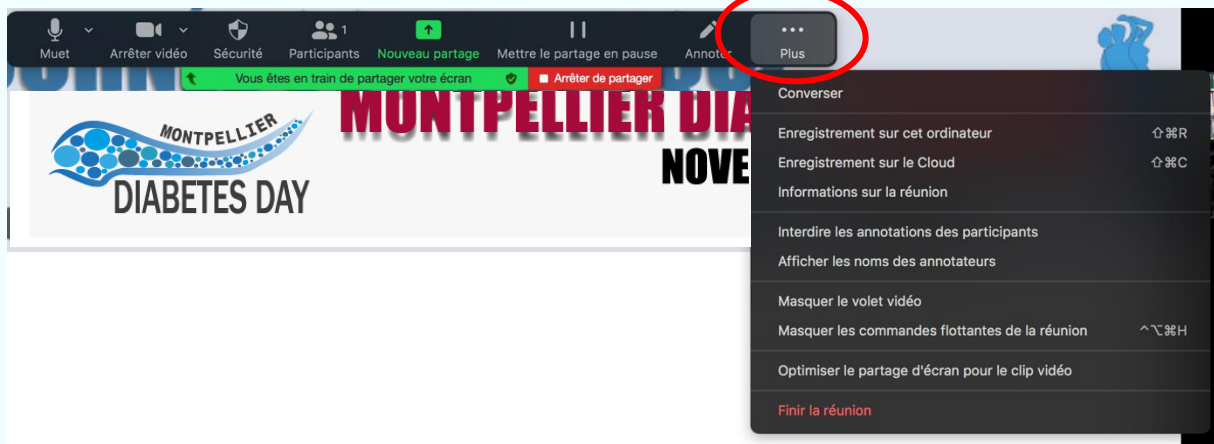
Muet Arrêter vidéo Sécurité Participants 1 Nouveau partage Mettre le partage en pause Annoter Plus

Vous êtes en train de partager votre écran Arrêter de partager

MONTPELLIER DIA

NOVE

MONTPELLIER DIABETES DAY

Converser

Enregistrement sur cet ordinateur ⇧⌘R
Enregistrement sur le Cloud ⇧⌘C
Informations sur la réunion

Interdire les annotations des participants
Afficher les noms des annotateurs

Masquer le volet vidéo
Masquer les commandes flottantes de la réunion ^⌥⌘H

Optimiser le partage d'écran pour le clip vidéo

Finir la réunion